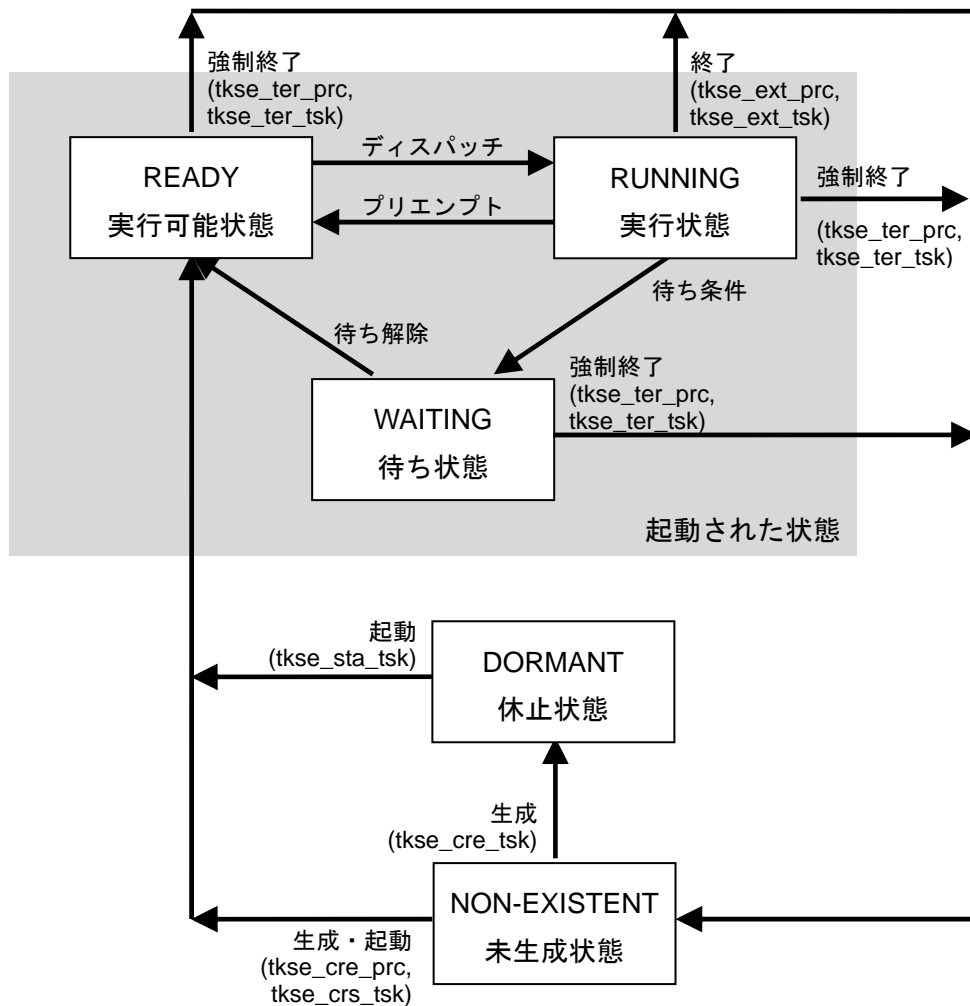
強制終了
(tkse_ter_prc,
tkse_ter_tsk)

終了
(tkse_ext_prc,
tkse_ext_tsk)

READY
実行可能状態

ディスパッチ

プリエンプト

RUNNING
実行状態

強制終了
(tkse_ter_prc,
tkse_ter_tsk)

待ち条件

待ち解除

強制終了
(tkse_ter_prc,
tkse_ter_tsk)

WAITING
待ち状態

起動された状態

起動
(tkse_sta_tsk)

DORMANT
休止状態

生成
(tkse_cre_tsk)

NON-EXISTENT
未生成状態

生成・起動
(tkse_cre_prc,
tkse_crs_tsk)